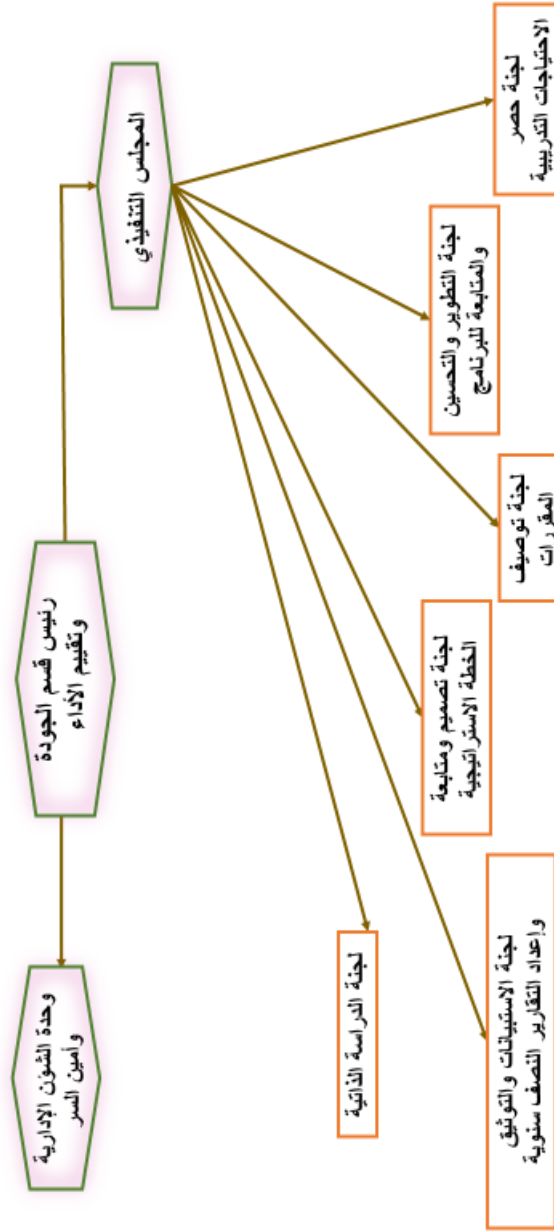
رئيس قسم الجودة وتقييم الأداء

وحدة الشئون الإدارية وأمين السر

المجلس التنفيذي

لجنة حصر الاحتياجات التدريبية

لجنة التطوير والتحسين والمتابعة للبرنامج

لجنة توصيف المقررات

لجنة تصميم ومتابعة الخطة الاستراتيجية

لجنة الدراسة الذاتية

لجنة الاستبيانات والتوثيق وإعداد التقارير النصف سنوية